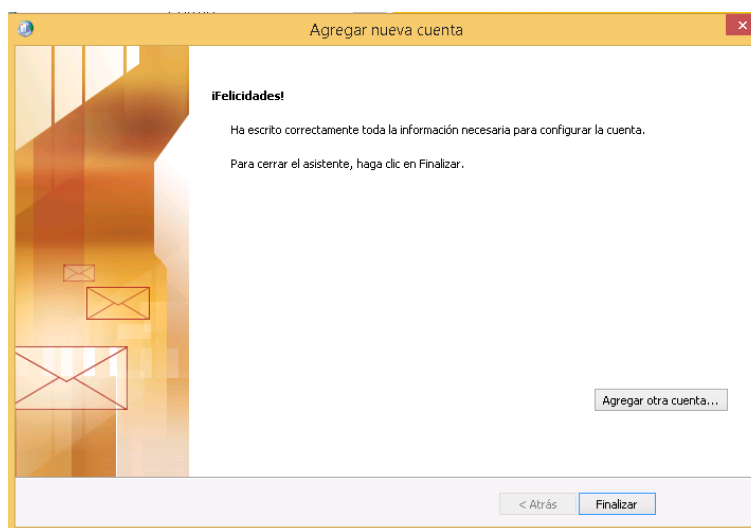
Agregar nueva cuenta

¡Felicidades!

Ha escrito correctamente toda la información necesaria para configurar la cuenta.

Para cerrar el asistente, haga clic en Finalizar.

Agregar otra cuenta...

< Atrás

Finalizar